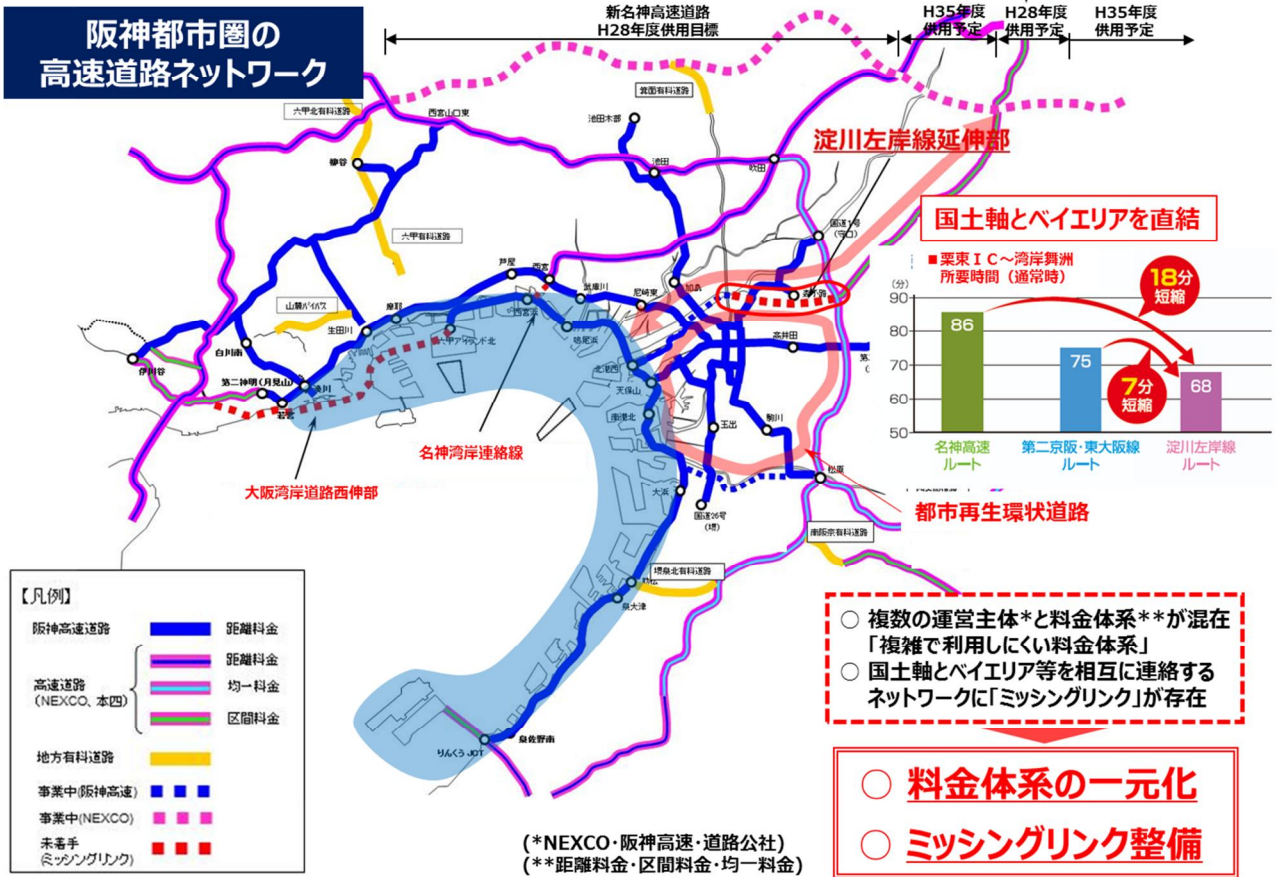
阪神都市圏の
高速道路ネットワーク

新名神高速道路
H28年度供用目標

H35年度
供用予定

H28年度
供用予定

H35年度
供用予定

六甲北有料道路
西宮山口東
箕面有料道路
池田木部
池田
吹田
淀川左岸線延伸部
六甲有料道路
山陽バイパス
生田川
摩耶
芦屋
西宮
武庫川
尼崎東
加島
森小路
国道1号(守口)
国土軸とベイエリアを直結
白川南
伊川谷
第二神明(月見山)
湊川
若宮
六甲アイランド北
西宮浜
鳴尾浜
北港西
天保山
南港北
玉出
駒川
高井田
松原
名神湾岸連絡線
大阪湾岸道路西伸部
大浜
国道26号(堺)
都市再生環状道路
南阪奈有料道路
堺泉北有料道路
岸和田
泉大津
泉佐野南
りんくうJCT

■ 栗東IC～湾岸舞洲
所要時間(通常時)

| (分) | | |
|---|---|---|
| 名神高速ルート | 第二京阪・東大阪線ルート | 淀川左岸線ルート |
| 86 | 75 | 68 |

90
80
70
60
50
18分短縮
7分短縮

【凡例】
阪神高速道路 距離料金
高速道路(NEXCO、本四) 距離料金 均一料金 区間料金
地方有料道路
事業中(阪神高速)
事業中(NEXCO)
未着手(ミッシングリンク)

○ 複数の運営主体*と料金体系**が混在
「複雑で利用しにくい料金体系」
○ 国土軸とベイエリア等を相互に連絡するネットワークに「ミッシングリンク」が存在

○ 料金体系の一元化
○ ミッシングリンク整備

(*NEXCO・阪神高速・道路公社)
(**距離料金・区間料金・均一料金)